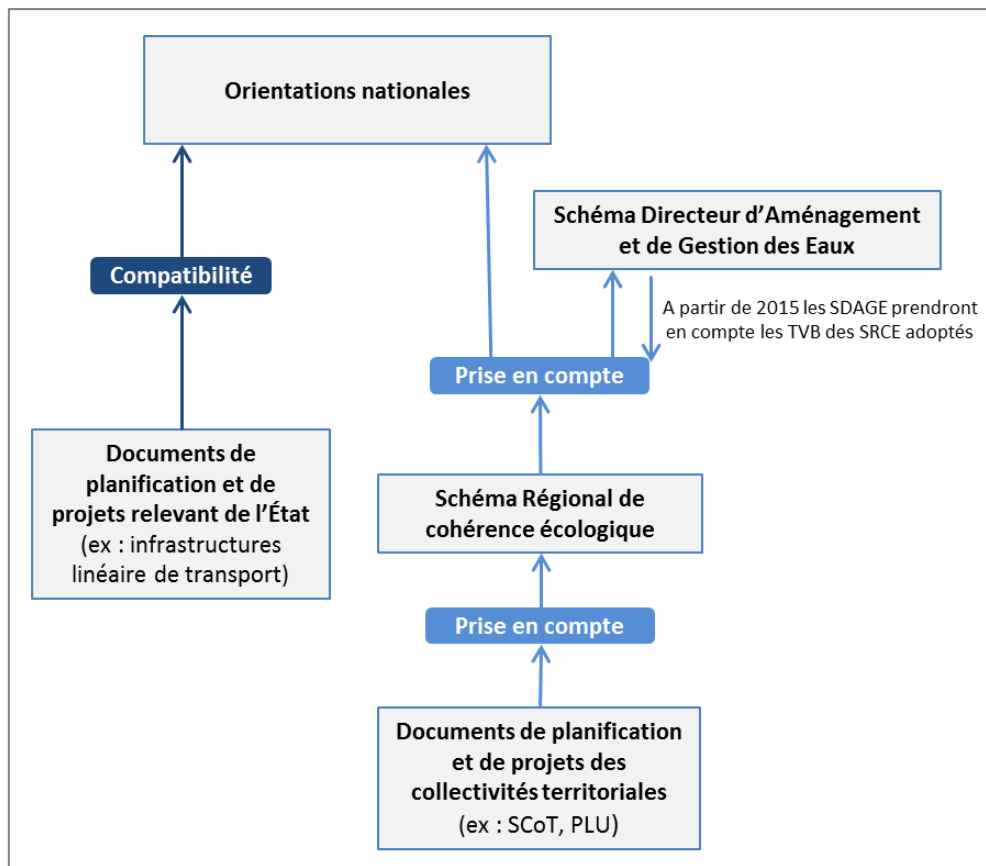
Orientations nationales

Schéma Directeur d'Aménagement et de Gestion des Eaux

Compatibilité

A partir de 2015 les SDAGE prendront en compte les TVB des SRCE adoptés

Prise en compte

Documents de planification et de projets relevant de l'État (ex : infrastructures linéaire de transport)

Schéma Régional de cohérence écologique

Prise en compte

Documents de planification et de projets des collectivités territoriales (ex : SCoT, PLU)